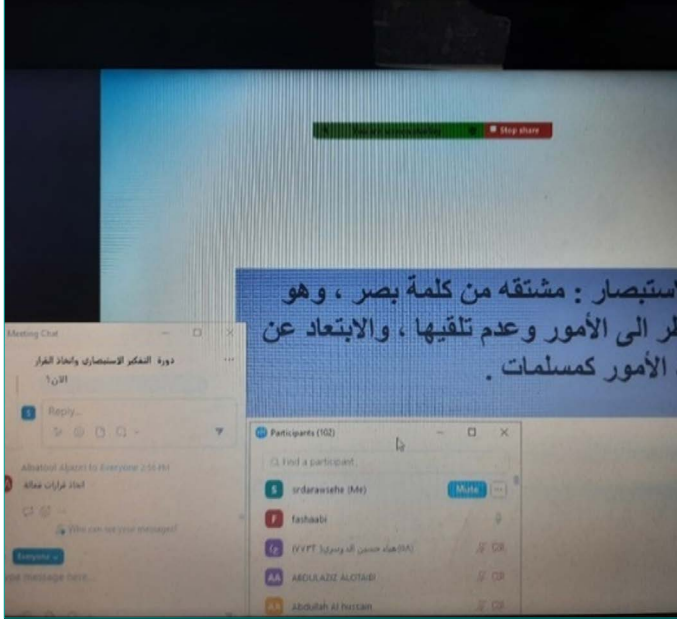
You are screen sharing
Stop share

استبصار : مشتقه من كلمة بصر ، وهو
لر الى الأمور وعدم تلقيها ، والابتعاد عن
الأمور كمسلمات .

Meeting Chat
دورة التفكير الاستبصاري واتخاذ القرار
الان؟
Reply...
Albatool Alqarni to Everyone 2:54 PM
اتخاذ قرارات فعالة
Who can see your messages?
Everyone
Type message here...

Participants (102)
Find a participant
S srdarawsaha (Me)
Mute
F fashaabi
(YYPT) هياء حسين آل وسيل (SA)
AA ABDULAZIZ ALOTAIBI
AA Abdullah Al hussain